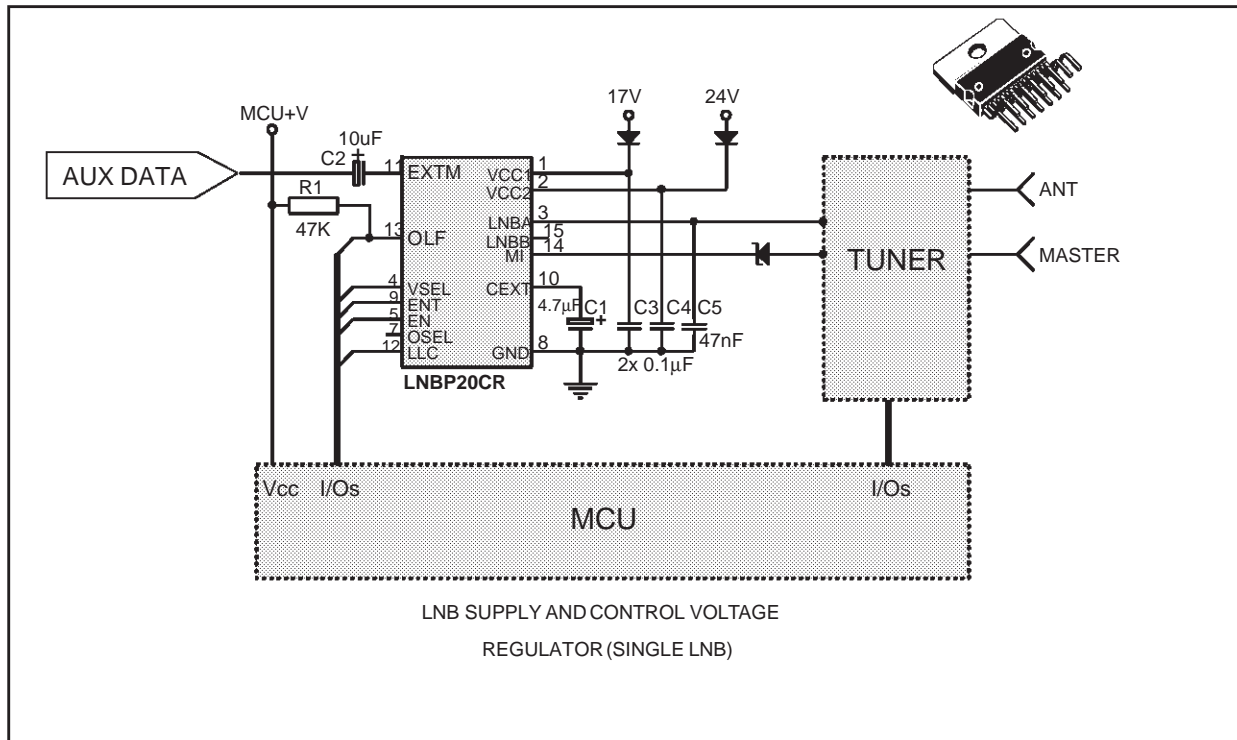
MCU+V

10uF

C2

AUX DATA

11 EXTM

R1

47K

13 OLF

4 VSEL
9 ENT
5 EN
7 OSEL
12 LLC

VCC1 1
VCC2 2
LNBA 3
LNBB 15
MI 14

CEXT 10

GND 8

LNBP20CR

17V

24V

4.7µF C1

C3 C4 C5

47nF

2x 0.1µF

TUNER

ANT

MASTER

Vcc I/Os

I/Os

MCU

LNB SUPPLY AND CONTROL VOLTAGE

REGULATOR (SINGLE LNB)